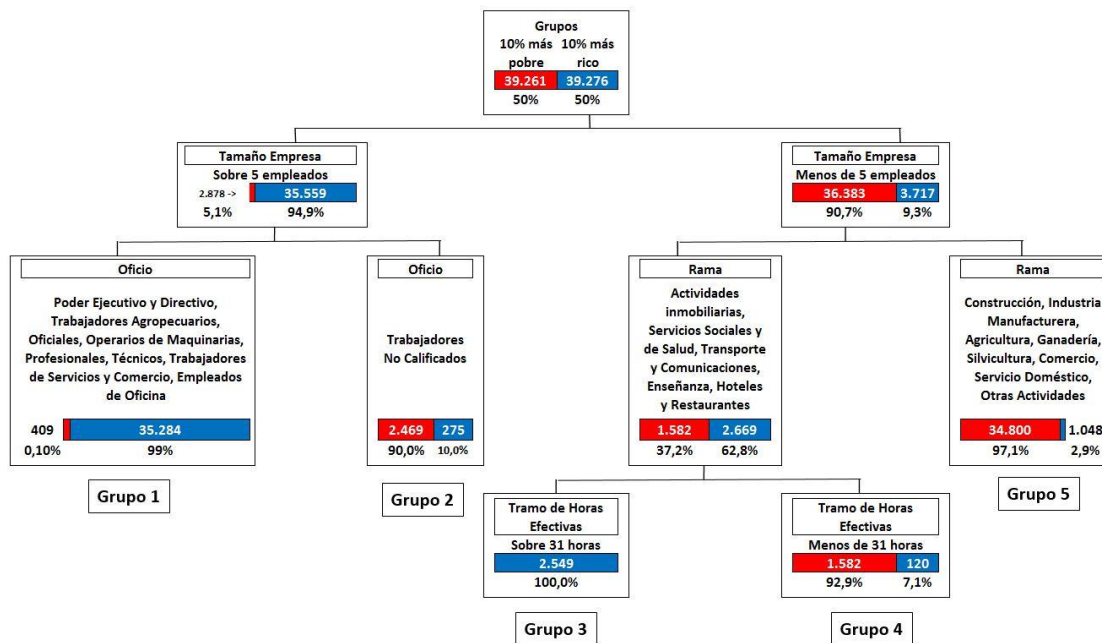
Grupos
10% más pobre 10% más rico
39.261 39.276
50% 50%

Tamaño Empresa
Sobre 5 empleados
2.878 -> 35.559
5,1% 94,9%

Tamaño Empresa
Menos de 5 empleados
36.383 3.717
90,7% 9,3%

Oficio
Poder Ejecutivo y Directivo, Trabajadores Agropecuarios, Oficiales, Operarios de Maquinarias, Profesionales, Técnicos, Trabajadores de Servicios y Comercio, Empleados de Oficina
409 35.284
0,10% 99%

Grupo 1

Oficio
Trabajadores No Calificados
2.469 275
90,0% 10,0%

Grupo 2

Rama
Actividades inmobiliarias, Servicios Sociales y de Salud, Transporte y Comunicaciones, Enseñanza, Hoteles y Restaurantes
1.582 2.669
37,2% 62,8%

Rama
Construcción, Industria Manufacturera, Agricultura, Ganadería, Silvicultura, Comercio, Servicio Doméstico, Otras Actividades
34.800 1.048
97,1% 2,9%

Grupo 5

Tramo de Horas Efectivas
Sobre 31 horas
2.549
100,0%

Grupo 3

Tramo de Horas Efectivas
Menos de 31 horas
1.582 120
92,9% 7,1%

Grupo 4